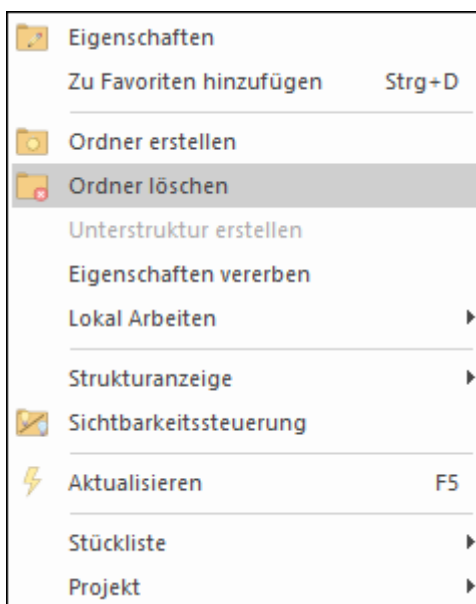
Eigenschaften
Zu Favoriten hinzufügen Strg+D
Ordner erstellen
Ordner löschen
Unterstruktur erstellen
Eigenschaften vererben
Lokal Arbeiten
Strukturanzeige
Sichtbarkeitssteuerung
Aktualisieren F5
Stückliste
Projekt